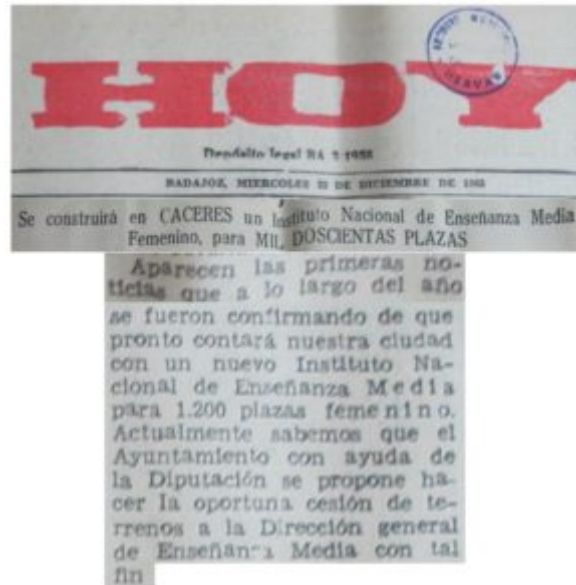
HOY

Depósito legal BA 2-1958

BADAJOZ, MIERCOLES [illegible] DE SEPTIEMBRE DE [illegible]

Se construirá en CACERES un Instituto Nacional de Enseñanza Media Femenino, para MIL DOSCIENTAS PLAZAS

Aparecen las primeras noticias que a lo largo del año se fueron confirmando de que pronto contará nuestra ciudad con un nuevo Instituto Nacional de Enseñanza Media para 1.200 plazas femenino. Actualmente sabemos que el Ayuntamiento con ayuda de la Diputación se propone hacer la oportuna cesión de terrenos a la Dirección general de Enseñanza Media con tal fin